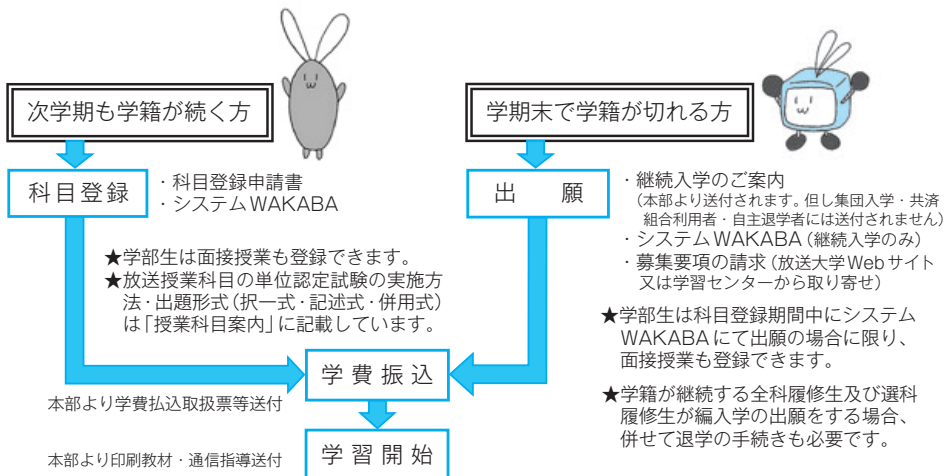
次学期も学籍が続く方

学期末で学籍が切れる方

科目登録

・科目登録申請書
・システムWAKABA

★学部生は面接授業も登録できます。
★放送授業科目の単位認定試験の実施方法・出題形式（択一式・記述式・併用式）は「授業科目案内」に記載しています。

出　願

・継続入学のご案内
（本部より送付されます。但し集団入学・共済組合利用者・自主退学者には送付されません）
・システムWAKABA（継続入学のみ）
・募集要項の請求（放送大学Webサイト又は学習センターから取り寄せ）

★学部生は科目登録期間中にシステムWAKABAにて出願の場合に限り、面接授業も登録できます。

★学籍が継続する全科履修生及び選科履修生が編入学の出願をする場合、併せて退学の手続きも必要です。

学費振込

本部より学費払込取扱票等送付

学習開始

本部より印刷教材・通信指導送付